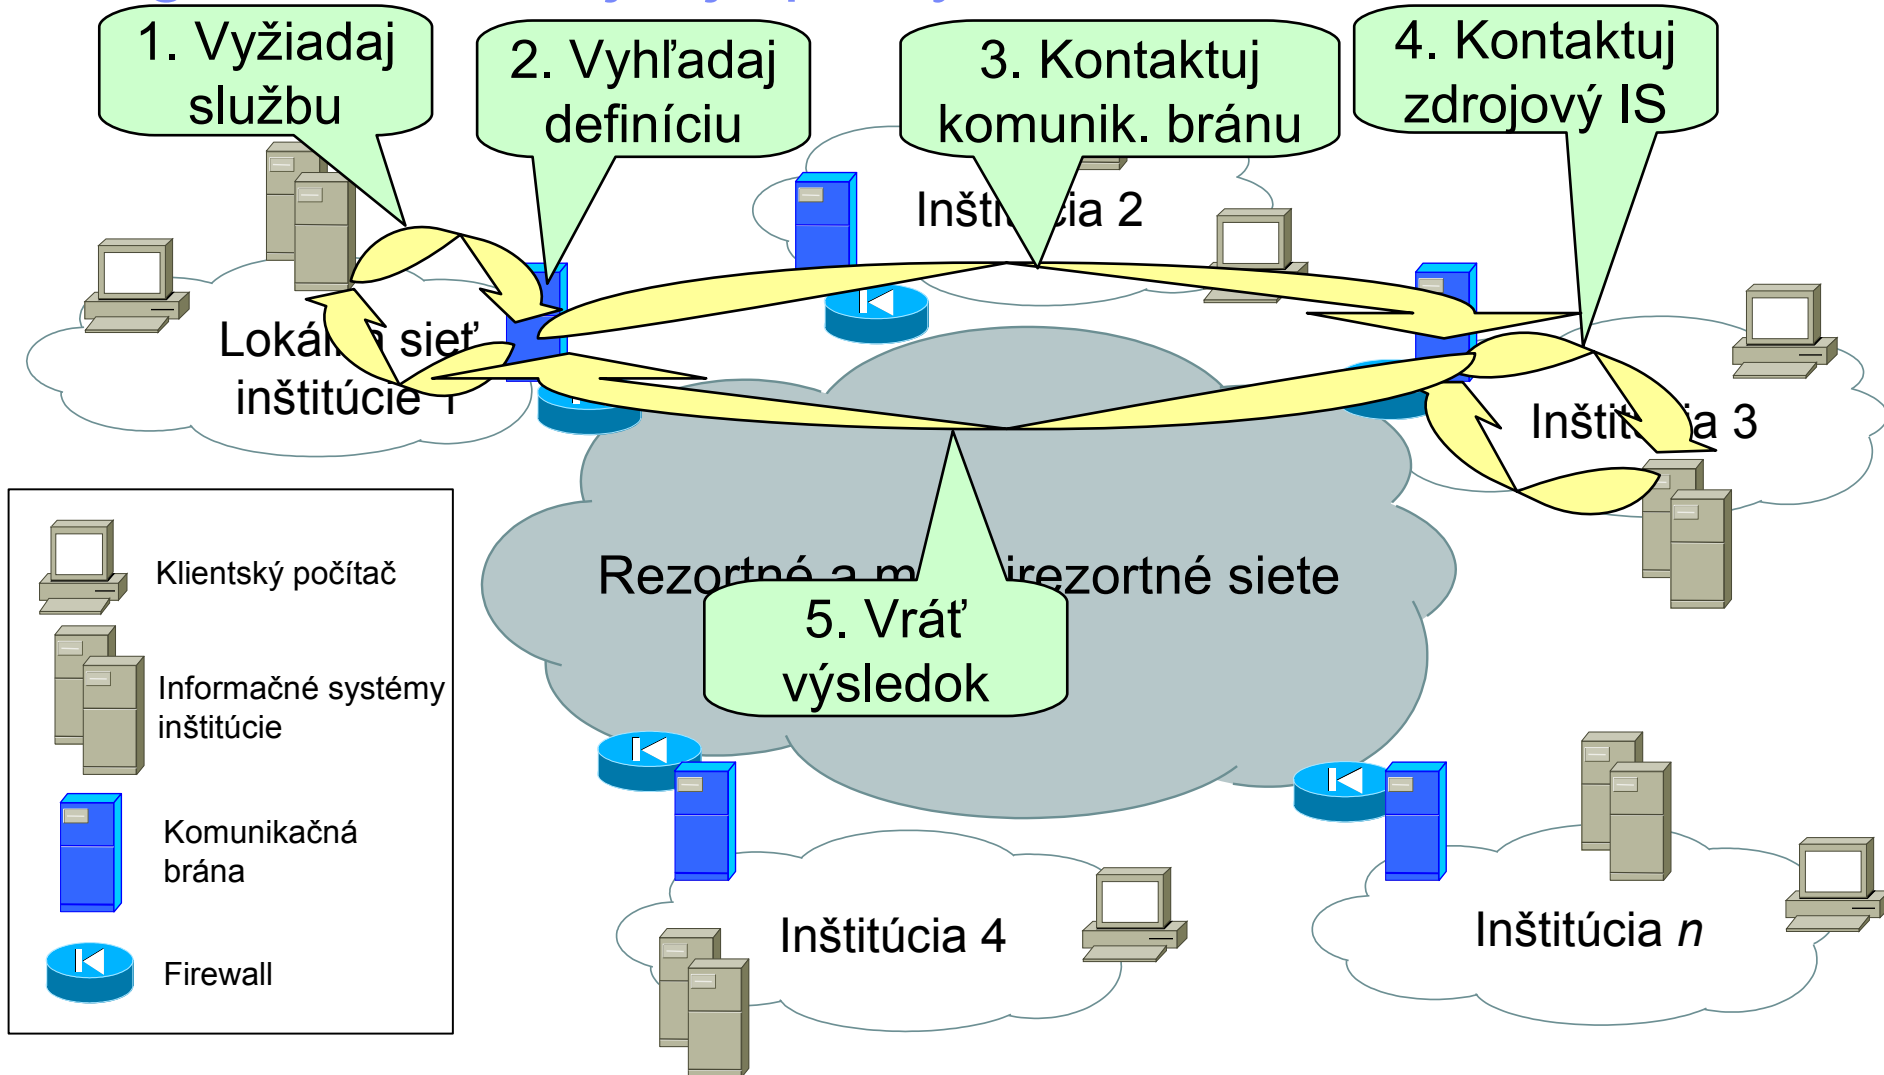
1. Vyžiadaj službu

2. Vyhľadaj definíciu

3. Kontaktuj komunik. bránu

4. Kontaktuj zdrojový IS

Inšti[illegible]cia 2

Lokál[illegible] sieť inštitúcie 1

Inštit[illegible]a 3

Rezort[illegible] a m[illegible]irezortné siete

5. Vráť výsledok

Klientský počítač

Informačné systémy inštitúcie

Komunikačná brána

Firewall

Inštitúcia 4

Inštitúcia *n*